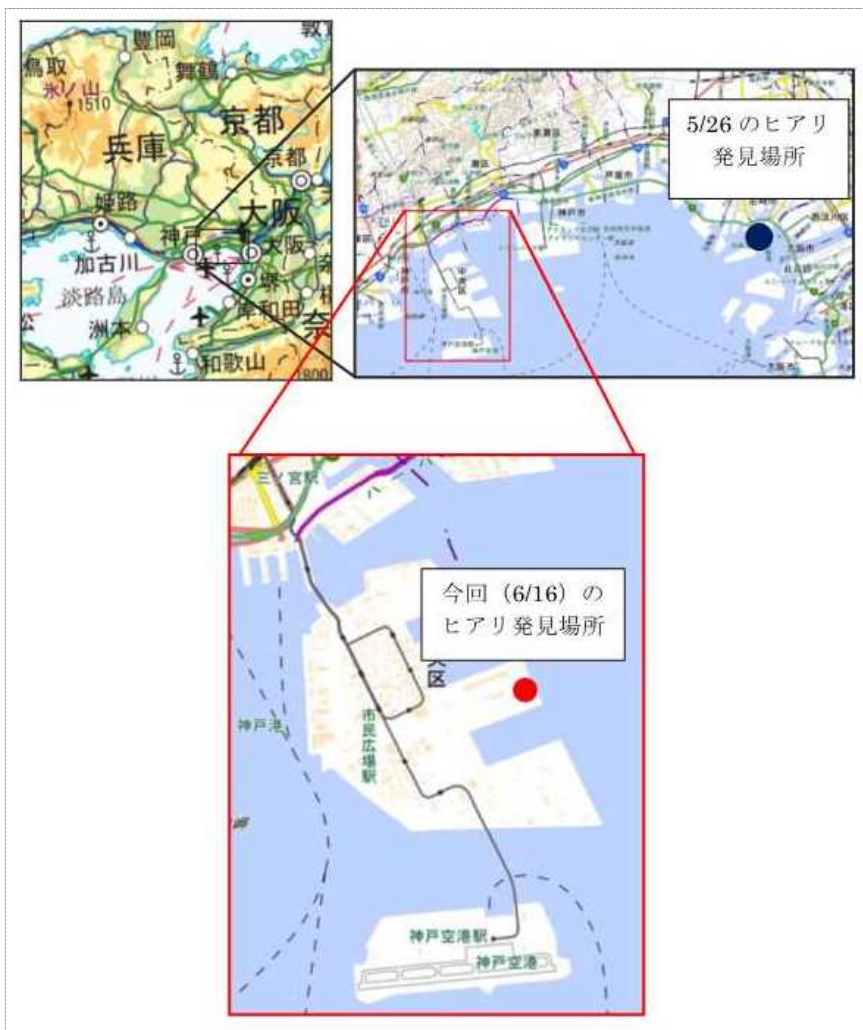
豊岡
敦
鳥取
舞鶴
氷ノ山
1510
京都
兵庫
京都
姫路
大阪
神戸
大阪
加古川
堺
淡路島
岸和田
洲本
奈
和歌山
1800

5/26 のヒアリ発見場所

三ノ宮駅

今回（6/16）のヒアリ発見場所

区
神戸港
市民広場駅
神戸空港駅
神戸空港